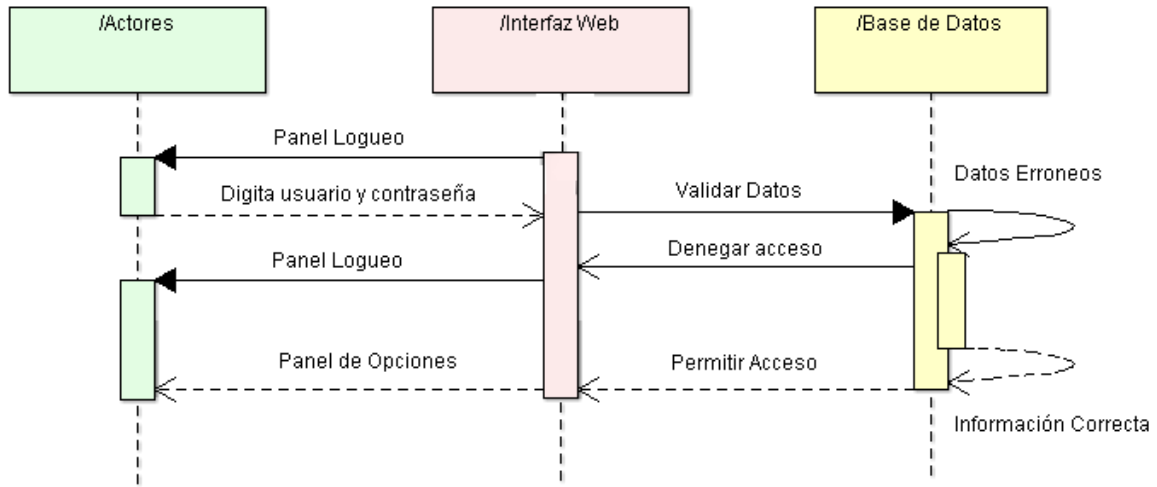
/Actores

/Interfaz Web

/Base de Datos

Panel Logueo

Digita usuario y contraseña

Validar Datos

Datos Erroneos

Denegar acceso

Panel Logueo

Panel de Opciones

Permitir Acceso

Información Correcta